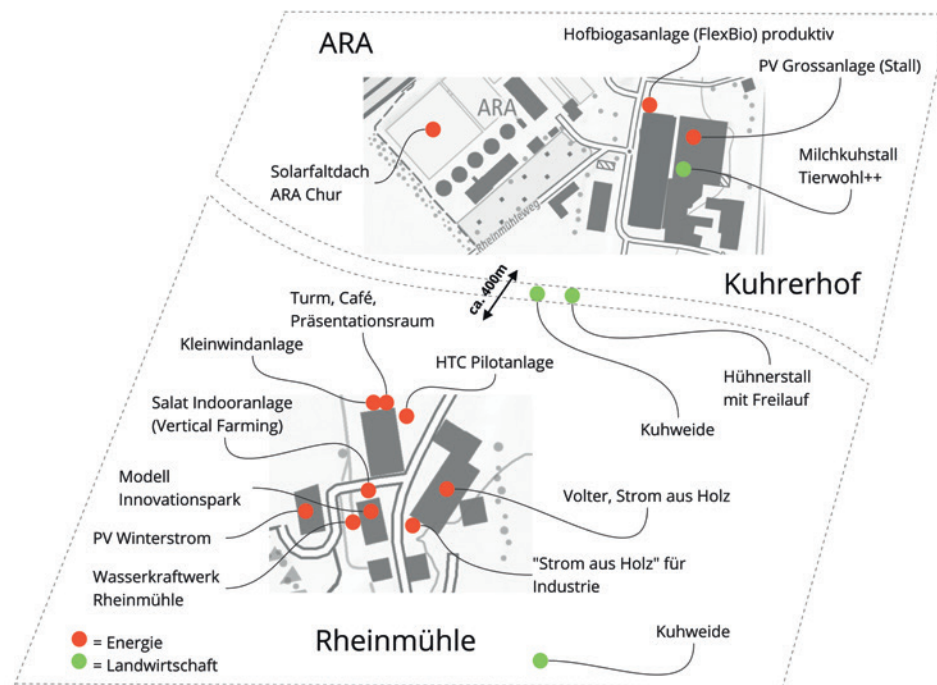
ARA

Hofbiogasanlage (FlexBio) produktiv

PV Grossanlage (Stall)

ARA

Solarfaltdach ARA Chur

Milchkuhstall Tierwohl++

Rheinmühleweg

ca. 400m

Kuhrerhof

Turm, Café, Präsentationsraum

Kleinwindanlage

HTC Pilotanlage

Hühnerstall mit Freilauf

Salat Indooranlage (Vertical Farming)

Kuhweide

Modell Innovationspark

Volter, Strom aus Holz

PV Winterstrom

"Strom aus Holz" für Industrie

Wasserkraftwerk Rheinmühle

Rheinmühle

Kuhweide

= Energie
= Landwirtschaft